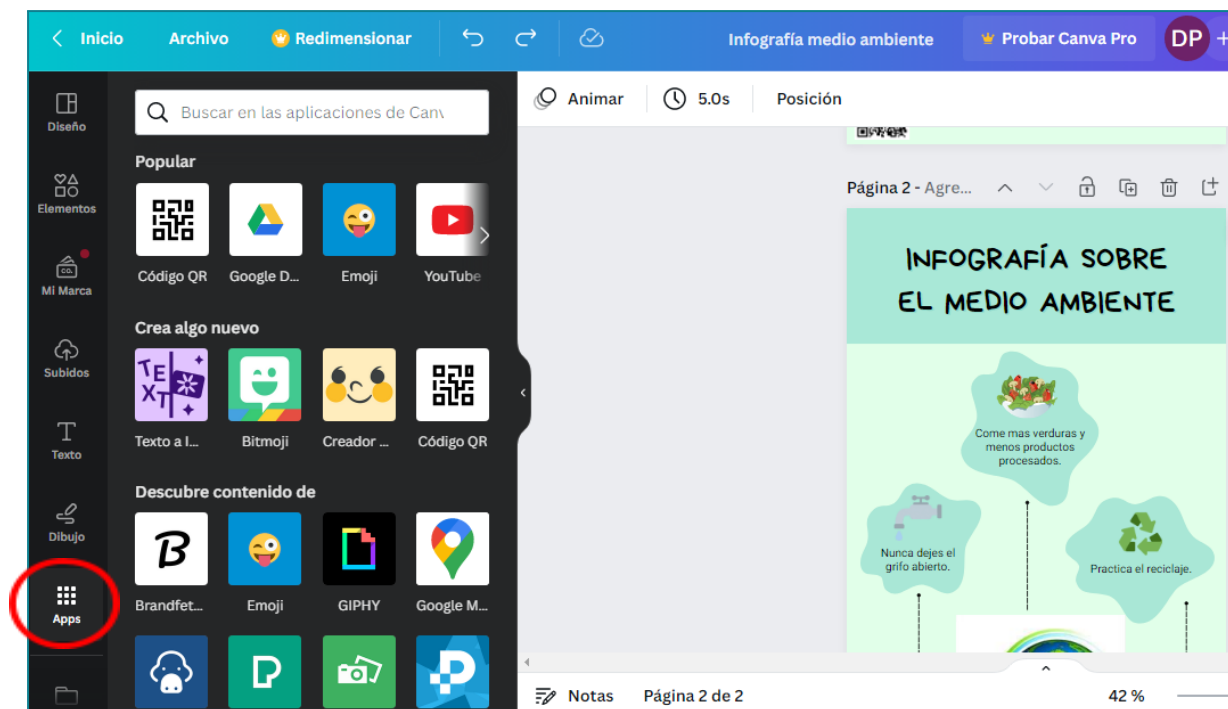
Inicio Archivo Redimensionar Infografía medio ambiente Probar Canva Pro DP

Diseño
Elementos
Mi Marca
Subidos
Texto
Dibujo
Apps

Buscar en las aplicaciones de Canv

Popular
Código QR Google D... Emoji YouTube

Crea algo nuevo
Texto a I... Bitmoji Creador ... Código QR

Descubre contenido de
Brandfet... Emoji GIPHY Google M...

Animar 5.0s Posición

Página 2 - Agre...

INFOGRAFÍA SOBRE EL MEDIO AMBIENTE

Come mas verduras y menos productos procesados.

Nunca dejes el grifo abierto.

Practica el reciclaje.

Notas Página 2 de 2 42 %